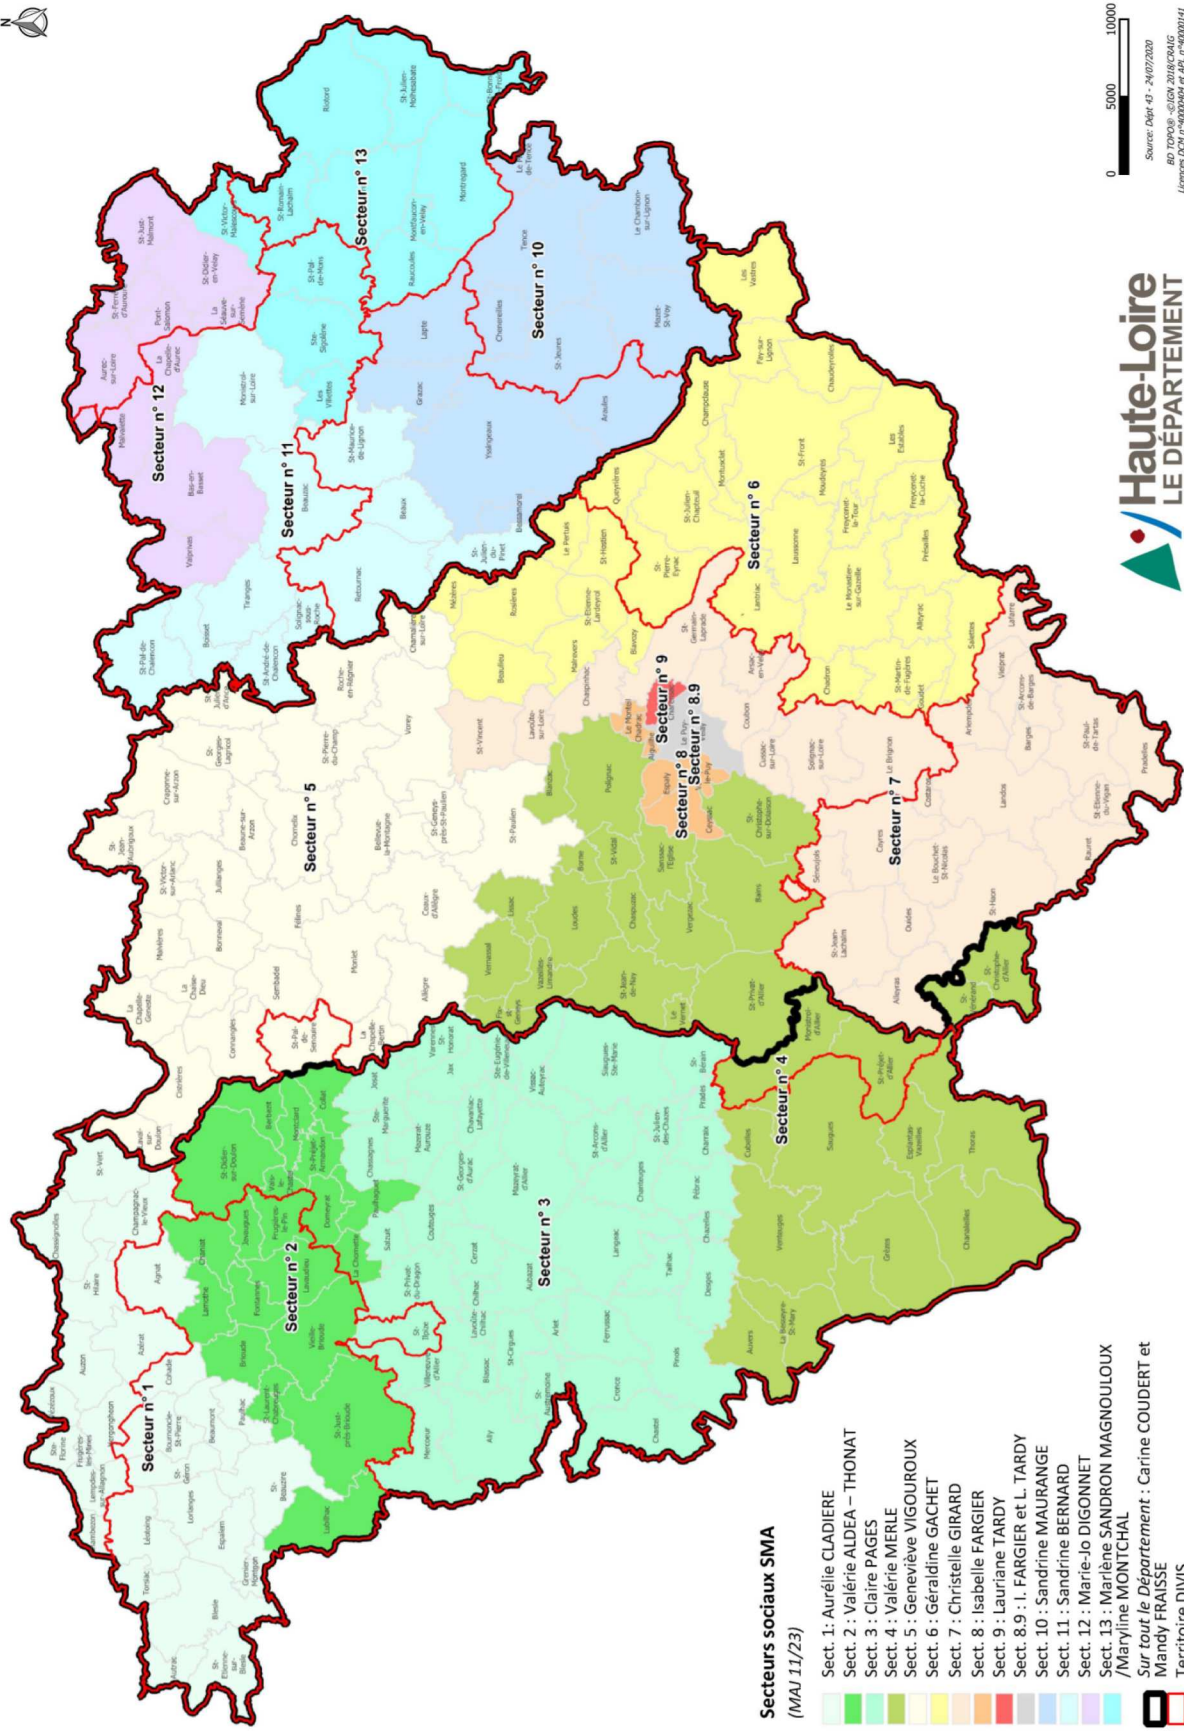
Secteurs sociaux SMA
(MAJ 11/23)

Sect. 1: Aurélie CLADIERE
Sect. 2 : Valérie ALDEA – THONAT
Sect. 3 : Claire PAGES
Sect. 4 : Valérie MERLE
Sect. 5 : Geneviève VIGOUROUX
Sect. 6 : Géraldine GACHET
Sect. 7 : Christelle GIRARD
Sect. 8 : Isabelle FARGIER
Sect. 9 : Lauriane TARDY
Sect. 8.9 : I. FARGIER et L. TARDY
Sect. 10 : Sandrine MAURANGE
Sect. 11 : Sandrine BERNARD
Sect. 12 : Marie-Jo DIGONNET
Sect. 13 : Marlène SANDRON MAGNOULOUX /Maryline MONTCHAL
Sur tout le Département : Carine COUDERT et Mandy FRAISSE
Territoire DIVIS

Secteur n° 1
Secteur n° 2
Secteur n° 3
Secteur n° 4
Secteur n° 5
Secteur n° 6
Secteur n° 7
Secteur n° 8
Secteur n° 8.9
Secteur n° 9
Secteur n° 10
Secteur n° 11
Secteur n° 12
Secteur n° 13

Haute-Loire
LE DÉPARTEMENT

0 5000 10000
Source: Dépt 43 - 24/07/2020
BD TOPO® - ©IGN 2018/CRAIG
Licences DCM n°40000404 et APL n°4000014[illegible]